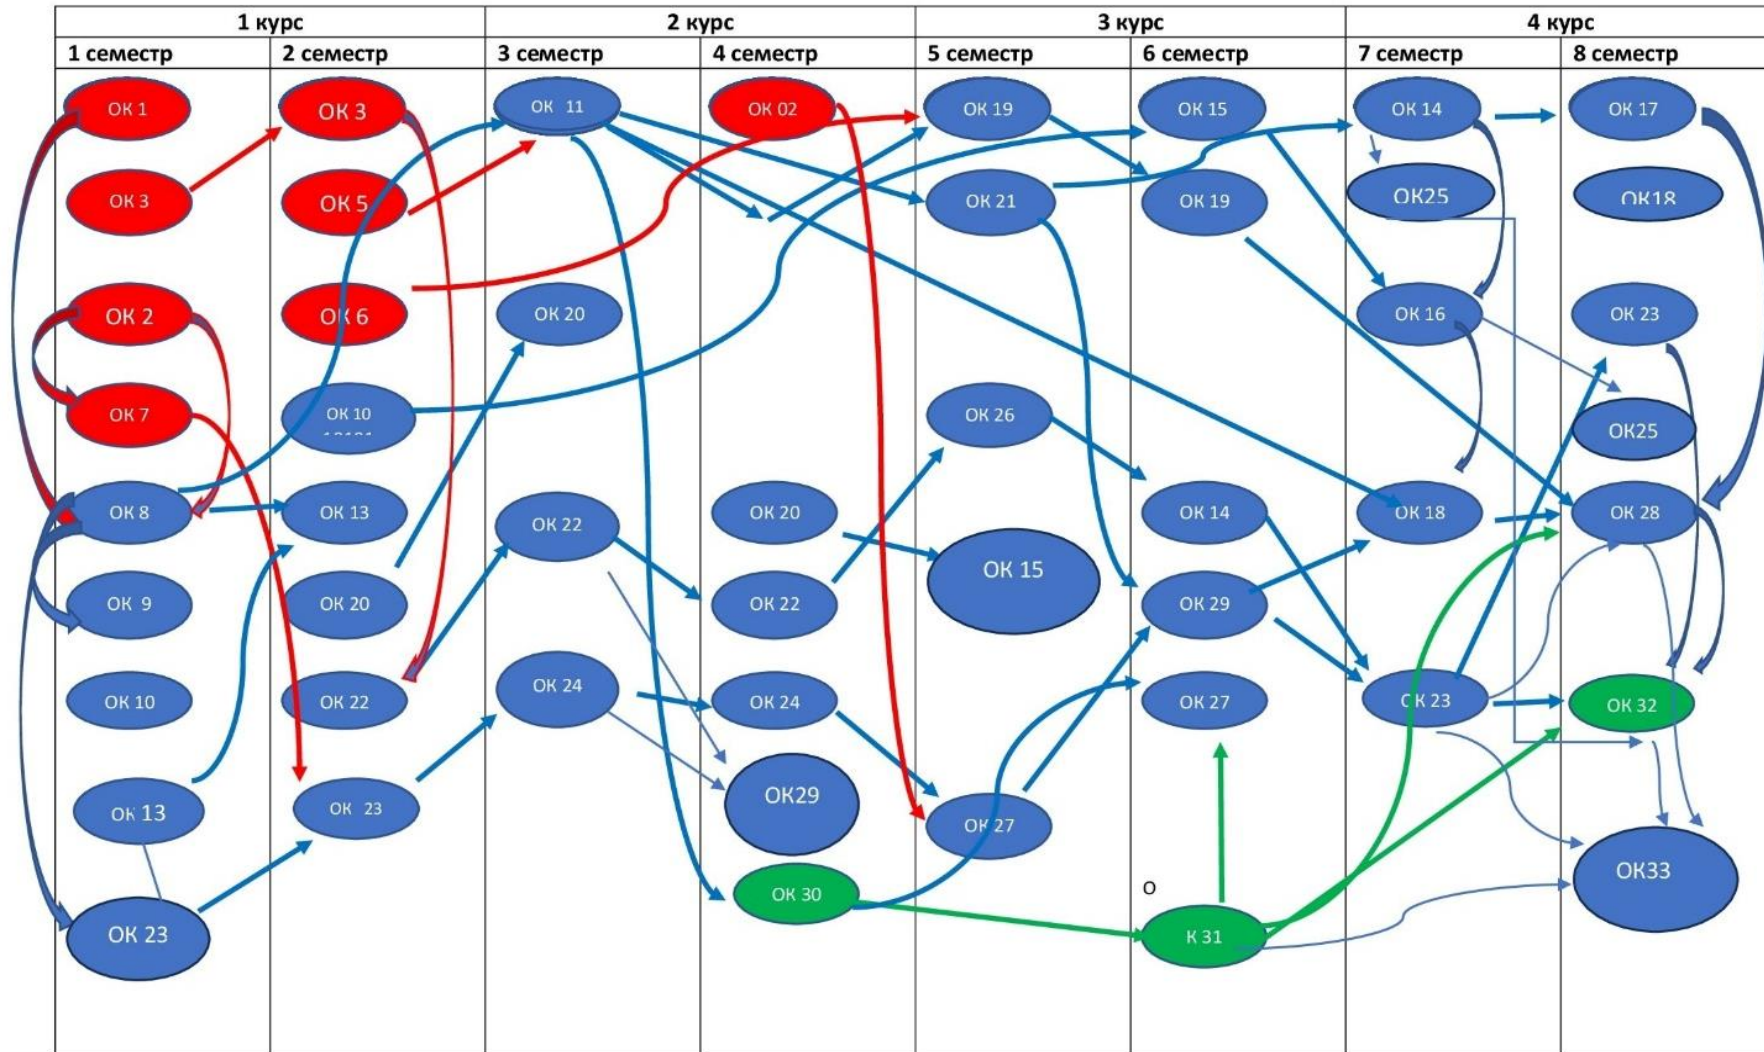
| 1 курс | | 2 курс | | 3 курс | | 4 курс | |
|---|---|---|---|---|---|---|---|
| 1 семестр | 2 семестр | 3 семестр | 4 семестр | 5 семестр | 6 семестр | 7 семестр | 8 семестр |
| ОК 1 | ОК 3 | ОК 11 | ОК 02 | ОК 19 | ОК 15 | ОК 14 | ОК 17 |
| ОК 3 | ОК 5 | | | ОК 21 | ОК 19 | ОК25 | ОК18 |
| ОК 2 | ОК 6 | ОК 20 | | | | ОК 16 | ОК 23 |
| ОК 7 | ОК 10 | | | ОК 26 | | | ОК25 |
| ОК 8 | ОК 13 | ОК 22 | ОК 20 | | ОК 14 | ОК 18 | ОК 28 |
| ОК 9 | ОК 20 | | ОК 22 | ОК 15 | ОК 29 | | |
| ОК 10 | ОК 22 | ОК 24 | ОК 24 | | ОК 27 | ОК 23 | ОК 32 |
| ОК 13 | ОК 23 | | ОК29 | ОК 27 | | | |
| ОК 23 | | | ОК 30 | | О К 31 | | ОК33 |